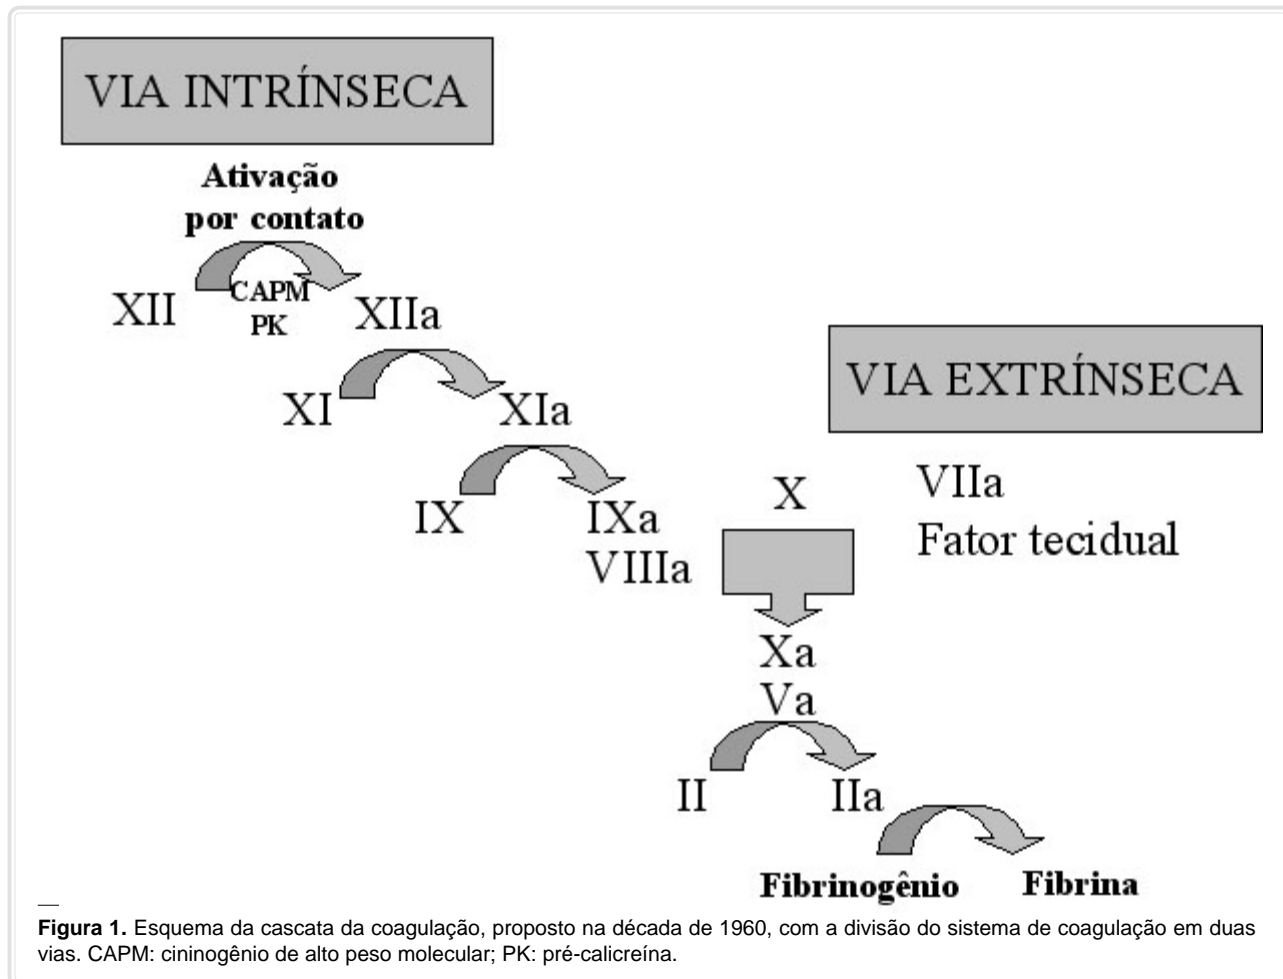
VIA INTRÍNSECA

Ativação por contato

XII CAPM PK XIIa

XI XIa

IX IXa VIIIa

VIA EXTRÍNSECA

X

VIIa
Fator tecidual

Xa
Va

II IIa

Fibrinogênio Fibrina

**Figura 1.** Esquema da cascata da coagulação, proposto na década de 1960, com a divisão do sistema de coagulação em duas vias. CAPM: cininogênio de alto peso molecular; PK: pré-calicreína.